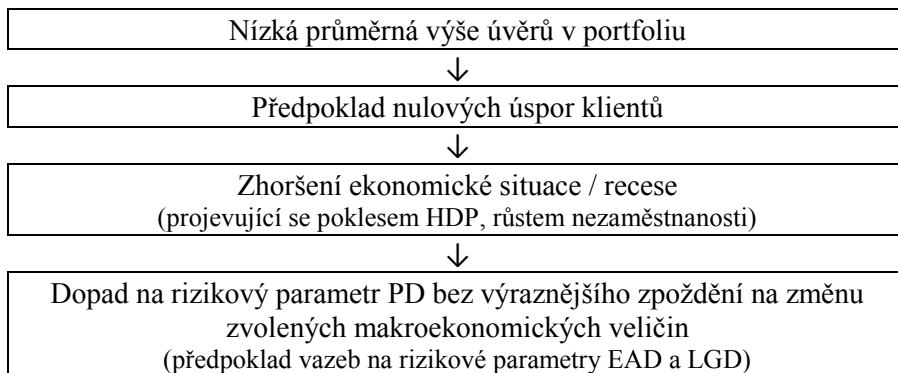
Nízká průměrná výše úvěrů v portfoliu

↓

Předpoklad nulových úspor klientů

↓

Zhoršení ekonomické situace / recese
(projevující se poklesem HDP, růstem nezaměstnanosti)

↓

Dopad na rizikový parametr PD bez výraznějšího zpoždění na změnu zvolených makroekonomických veličin
(předpoklad vazeb na rizikové parametry EAD a LGD)